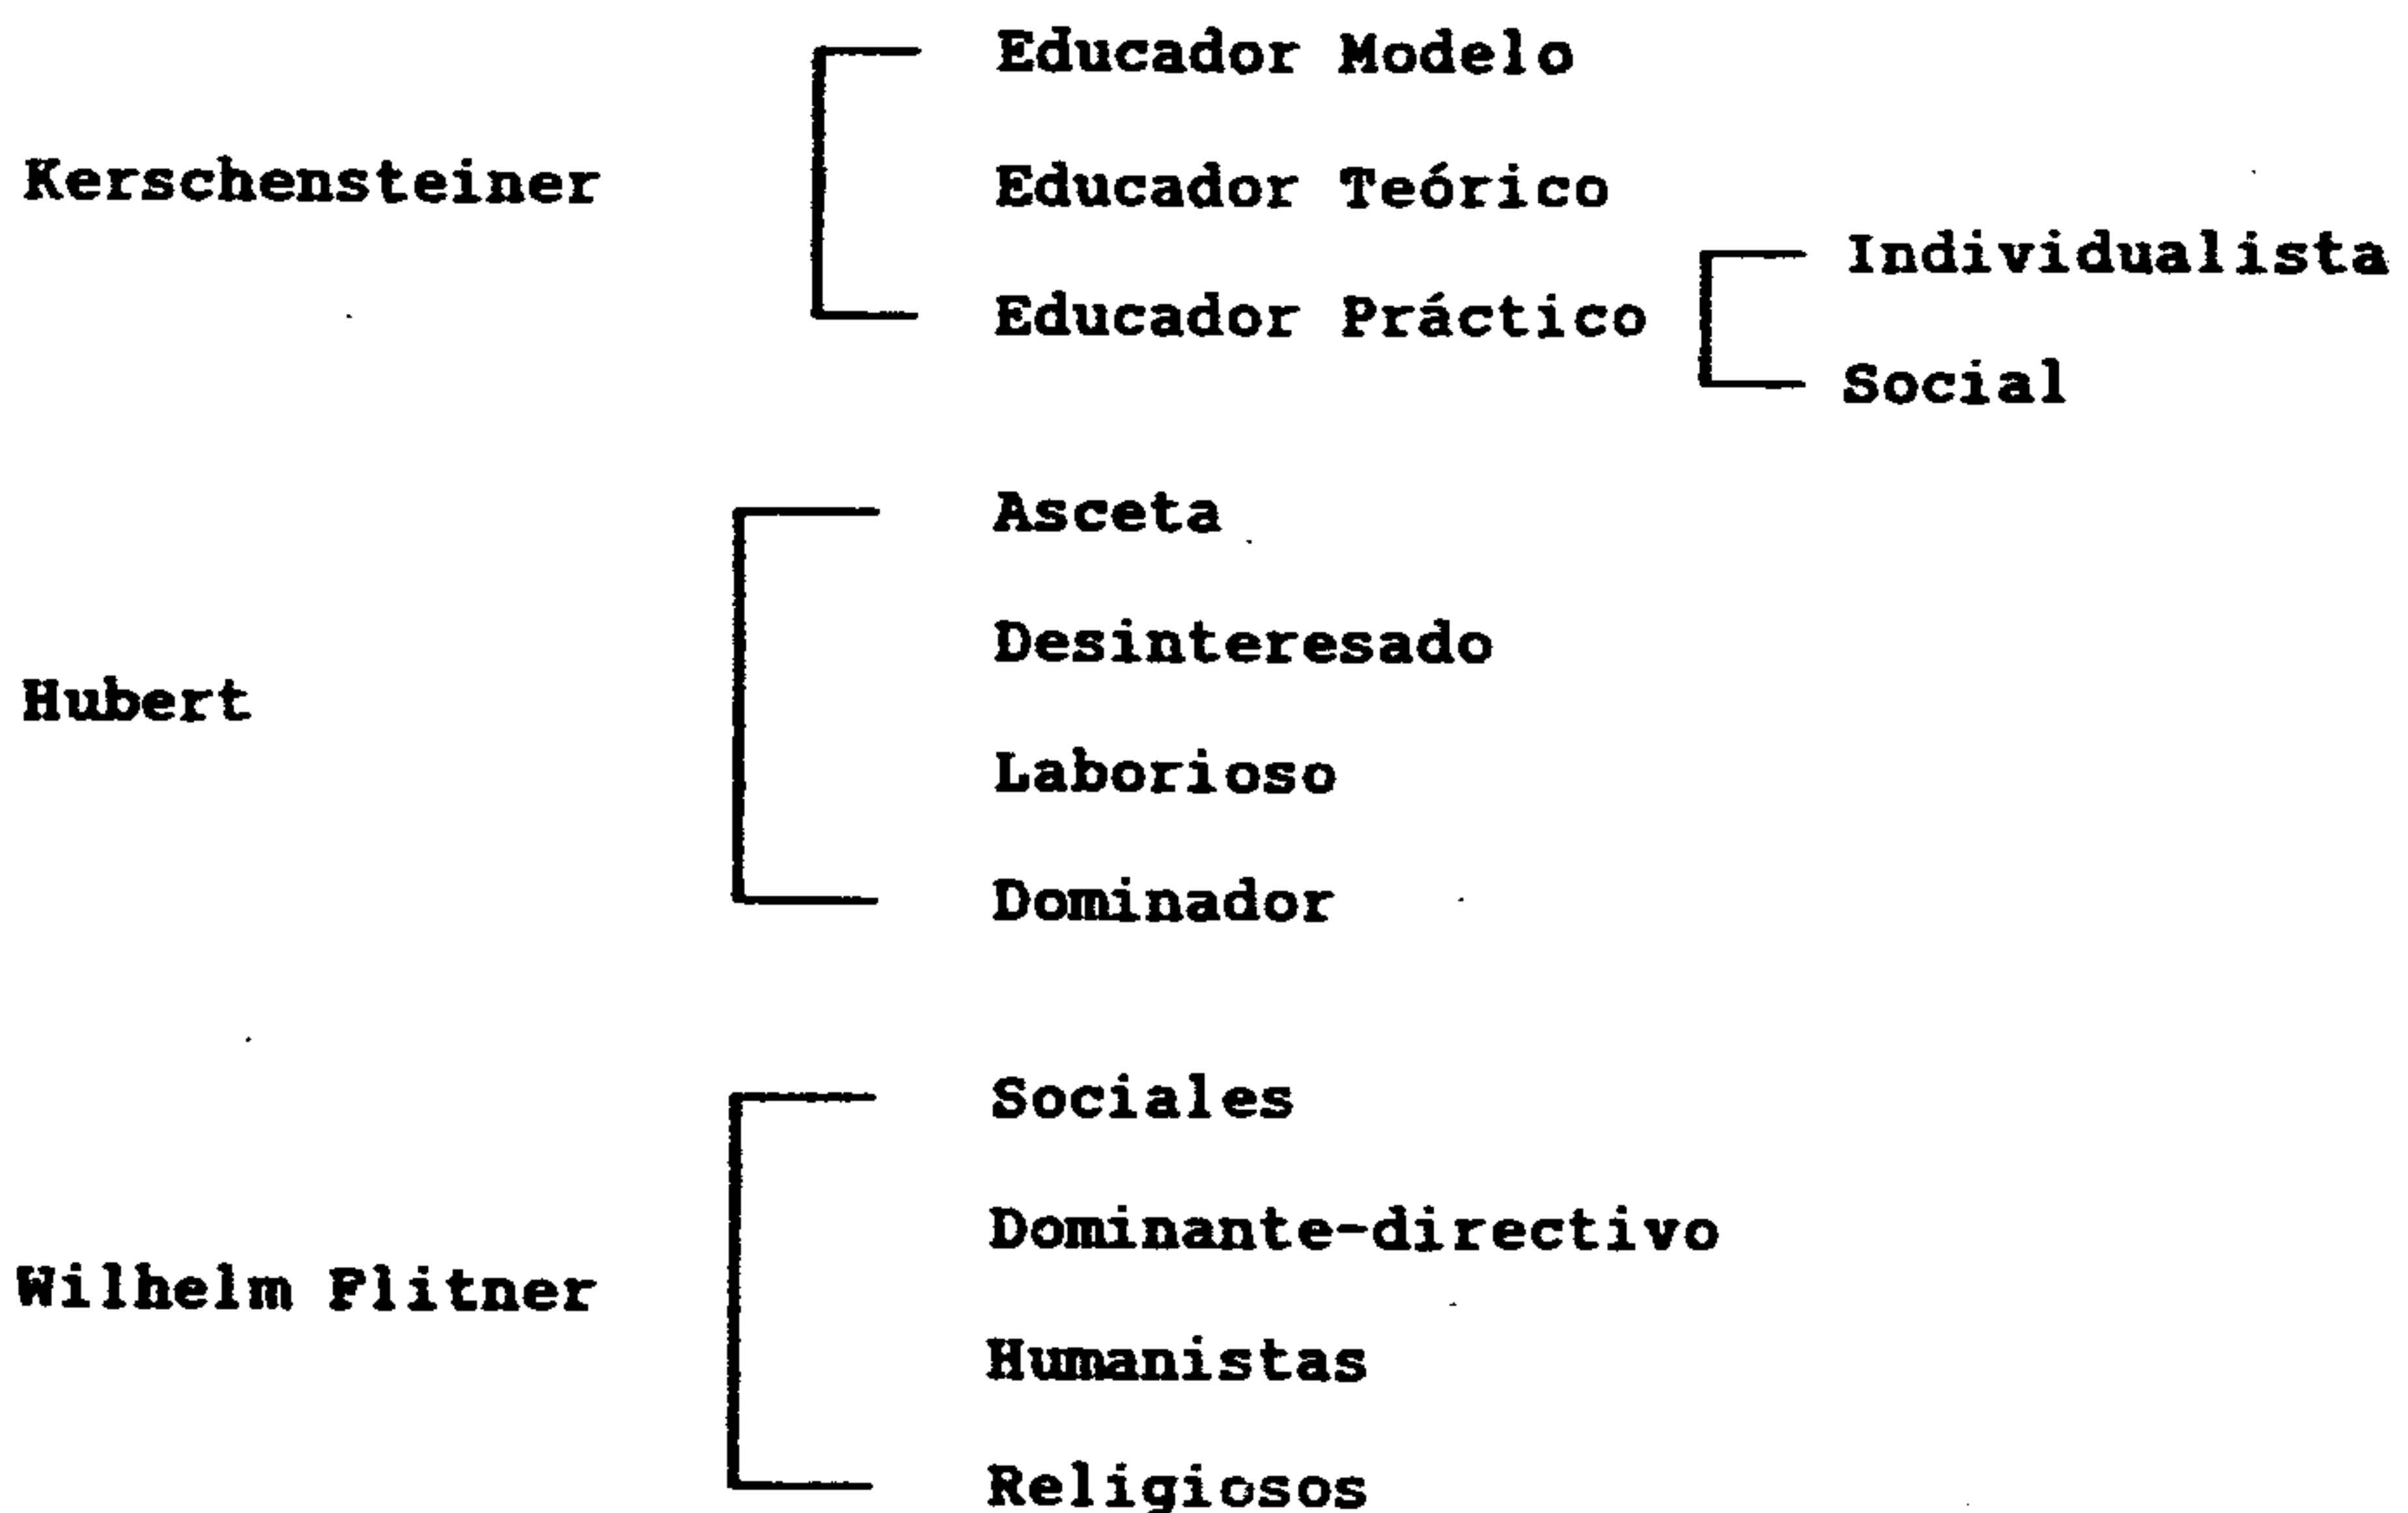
Kerschensteiner

Educador Modelo

Educador Teórico

Educador Práctico

Individualista

Social

Hubert

Asceta

Desinteresado

Laborioso

Dominador

Wilhelm Flitner

Sociales

Dominante-directivo

Humanistas

Religiosos